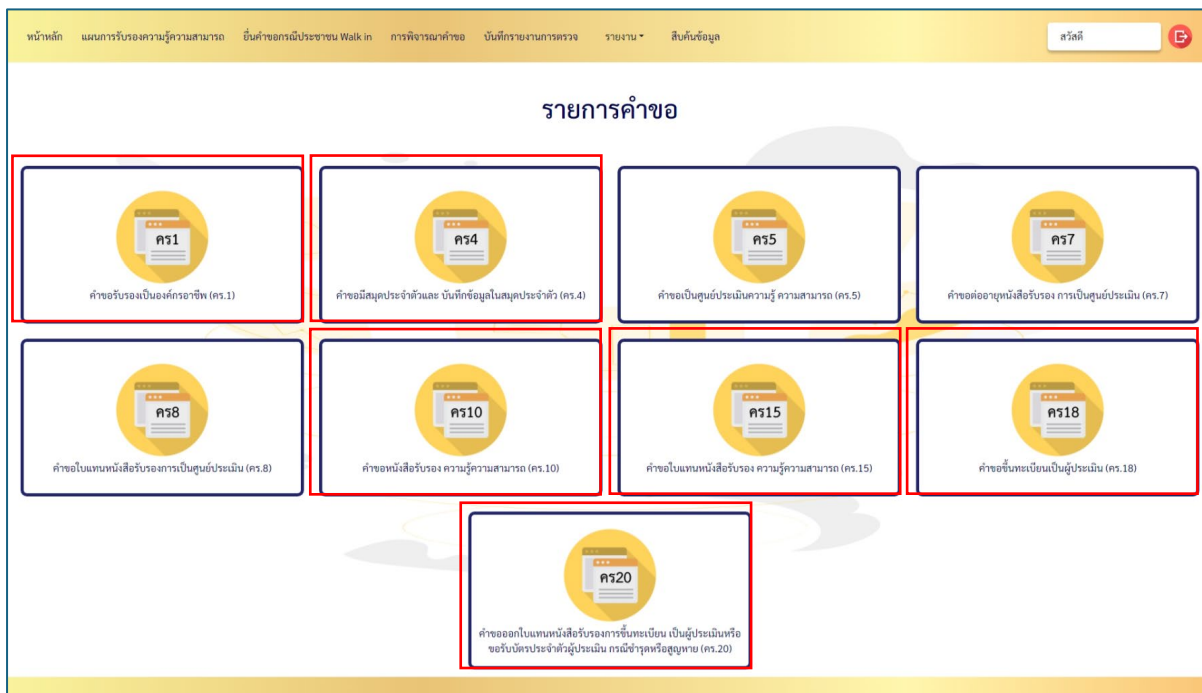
หน้าหลัก แผนการรับรองความรู้ความสามารถ ยื่นคำขอกรณีประชาชน Walk in การพิจารณาคำขอ บันทึกรายงานการตรวจ รายงาน สืบค้นข้อมูล

สวัสดี

รายการคำขอ

คร1

คำขอรับรองเป็นองค์กรอาชีพ (คร.1)

คร4

คำขอมีสมุดประจำตัวและ บันทึกข้อมูลในสมุดประจำตัว (คร.4)

คร5

คำขอเป็นศูนย์ประเมินความรู้ ความสามารถ (คร.5)

คร7

คำขอต่ออายุหนังสือรับรอง การเป็นศูนย์ประเมิน (คร.7)

คร8

คำขอใบแทนหนังสือรับรองการเป็นศูนย์ประเมิน (คร.8)

คร10

คำขอหนังสือรับรอง ความรู้ความสามารถ (คร.10)

คร15

คำขอใบแทนหนังสือรับรอง ความรู้ความสามารถ (คร.15)

คร18

คำขอขึ้นทะเบียนเป็นผู้ประเมิน (คร.18)

คร20

คำขอออกใบแทนหนังสือรับรองการขึ้นทะเบียน เป็นผู้ประเมินหรือ ขอรับบัตรประจำตัวผู้ประเมิน กรณีชำรุดหรือสูญหาย (คร.20)